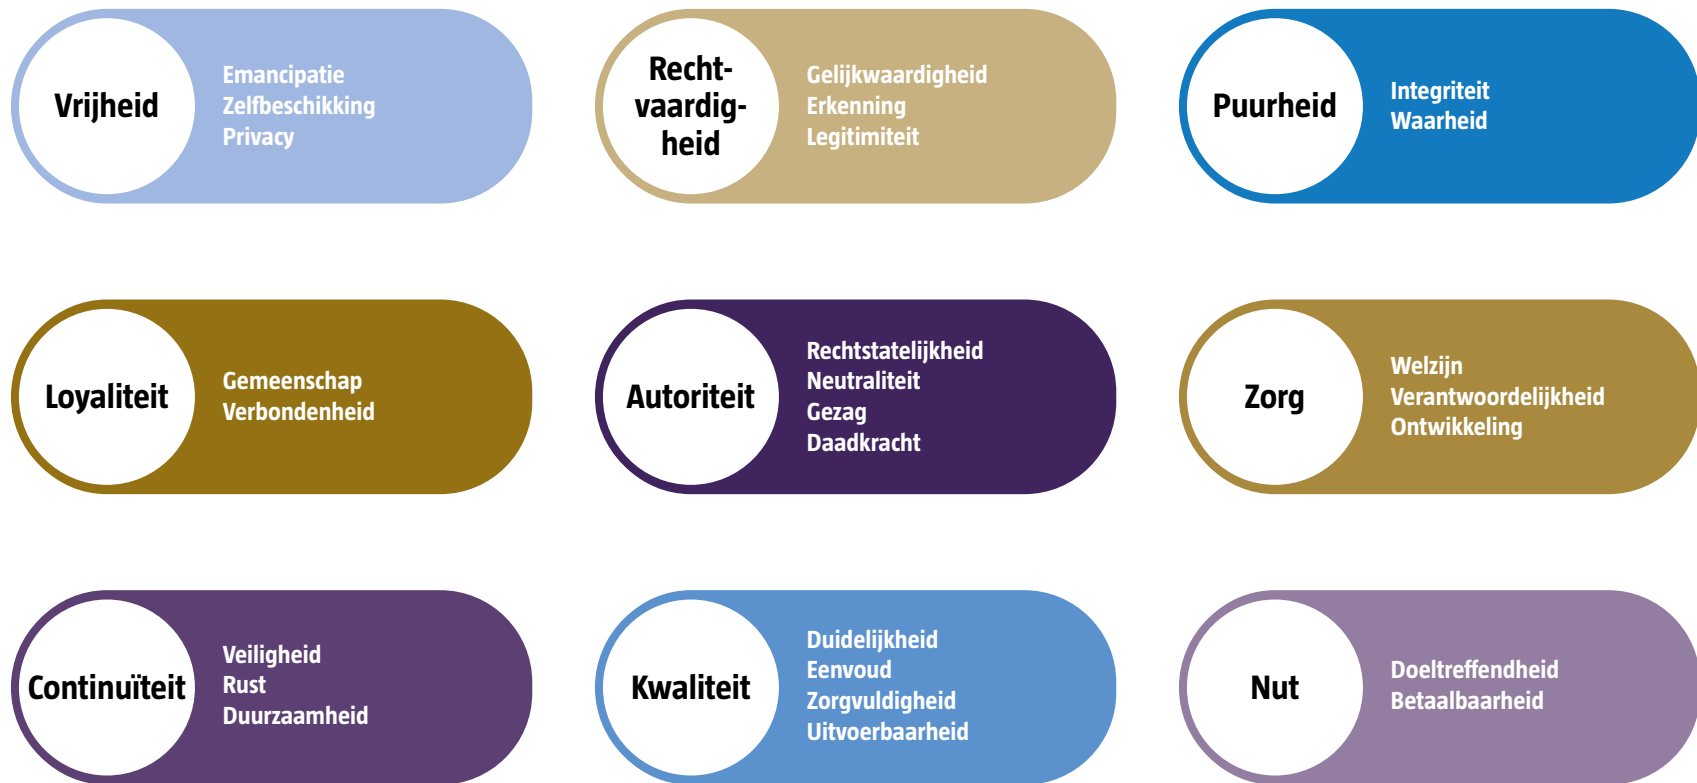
Vrijheid
Emancipatie
Zelfbeschikking
Privacy

Recht-vaardig-heid
Gelijkwaardigheid
Erkenning
Legitimiteit

Puurheid
Integriteit
Waarheid

Loyaliteit
Gemeenschap
Verbondenheid

Autoriteit
Rechtstatelijkheid
Neutraliteit
Gezag
Daadkracht

Zorg
Welzijn
Verantwoordelijkheid
Ontwikkeling

Continuïteit
Veiligheid
Rust
Duurzaamheid

Kwaliteit
Duidelijkheid
Eenvoud
Zorgvuldigheid
Uitvoerbaarheid

Nut
Doeltreffendheid
Betaalbaarheid